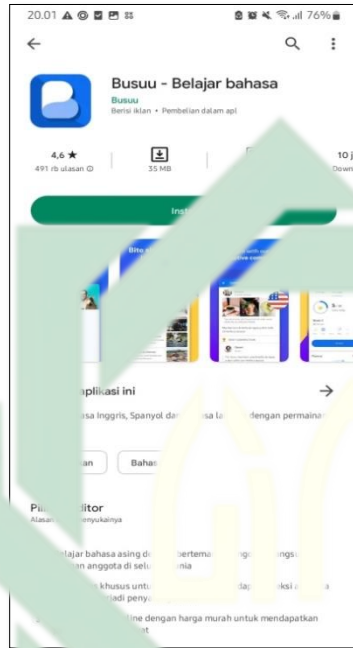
20.01 76%

Busuu - Belajar bahasa
Busuu
Berisi iklan • Pembelian dalam apl

4,6 ★
491 rb ulasan
35 MB
10 j
Down

Inst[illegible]

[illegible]plikasi ini →
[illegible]asa Inggris, Spanyol da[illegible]sa la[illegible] dengan permaina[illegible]

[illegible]an Bahas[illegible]

Pi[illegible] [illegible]itor
Alasa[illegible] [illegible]enyukainya

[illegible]lajar bahasa asing d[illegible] bertema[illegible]
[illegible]an anggota di selu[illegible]nia

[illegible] khusus untu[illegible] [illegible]da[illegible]
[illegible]adi penya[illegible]

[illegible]ine dengan harga murah untuk mendapatkan
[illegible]t